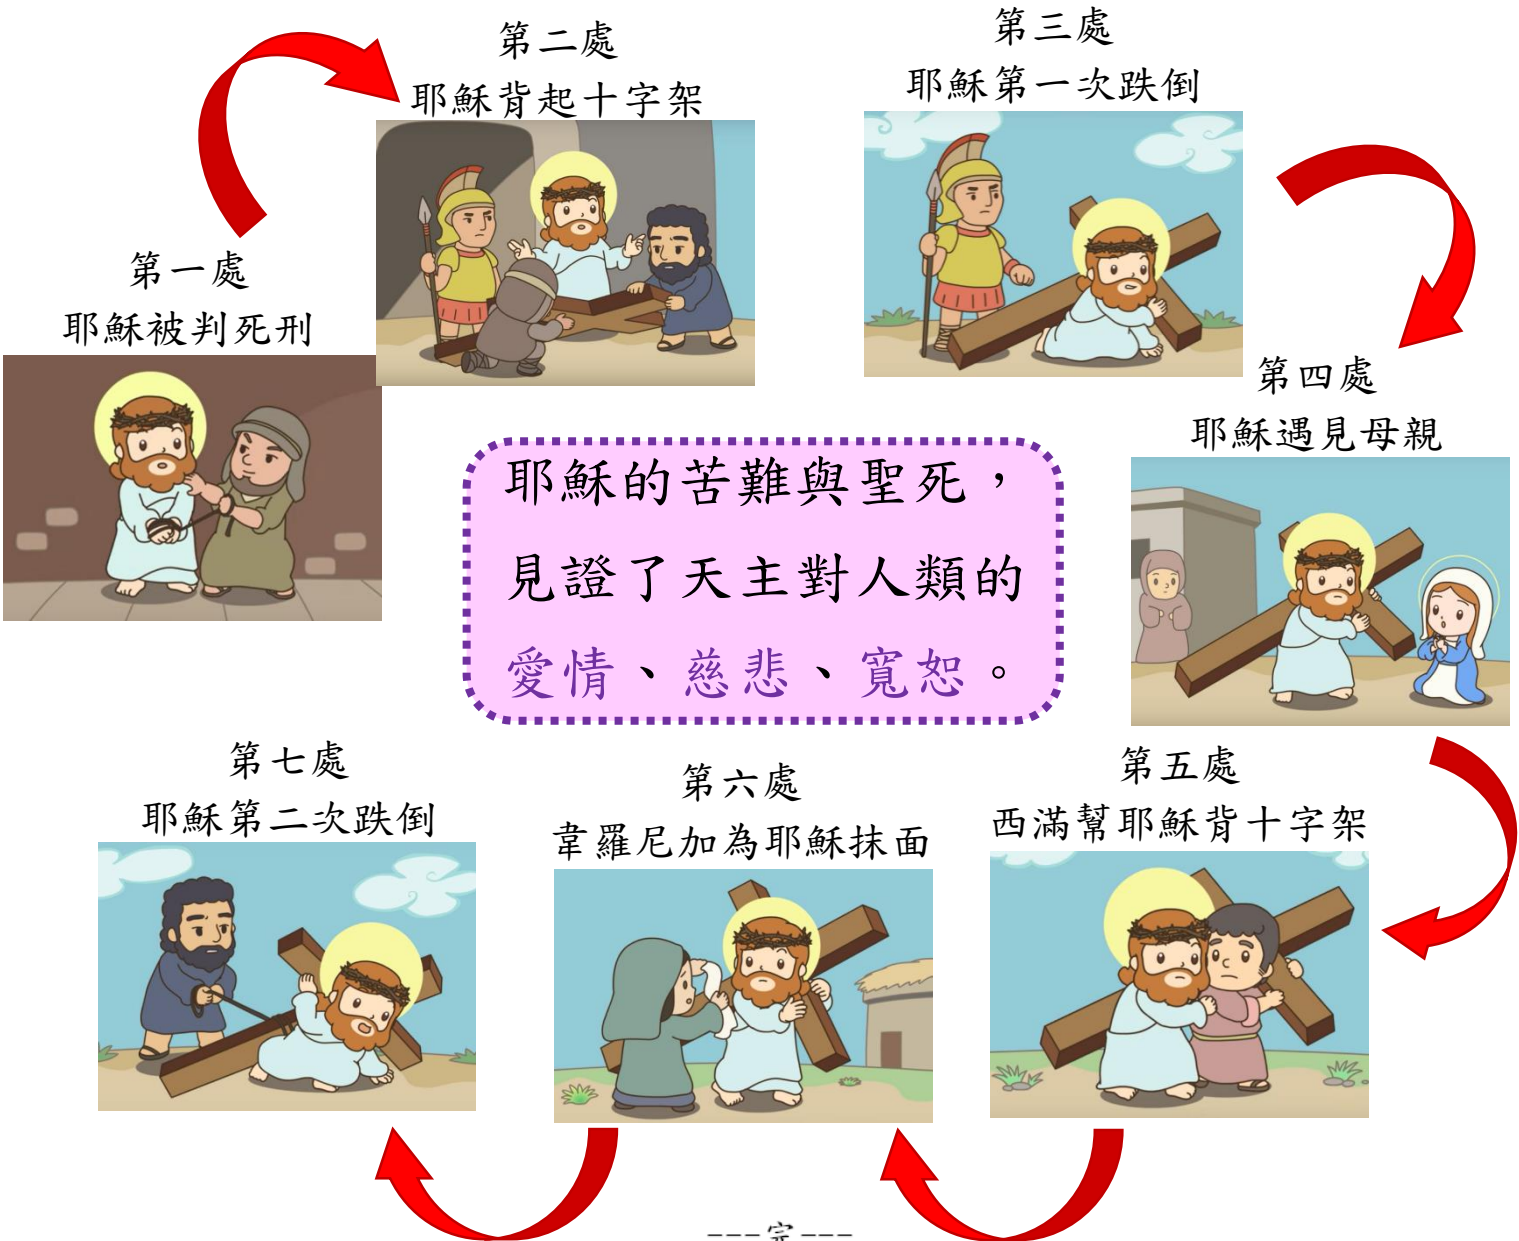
第一處
耶穌被判死刑

第二處
耶穌背起十字架

第三處
耶穌第一次跌倒

第四處
耶穌遇見母親

耶穌的苦難與聖死，
見證了天主對人類的
愛情、慈悲、寬恕。

第五處
西滿幫耶穌背十字架

第六處
韋羅尼加為耶穌抹面

第七處
耶穌第二次跌倒

---完---